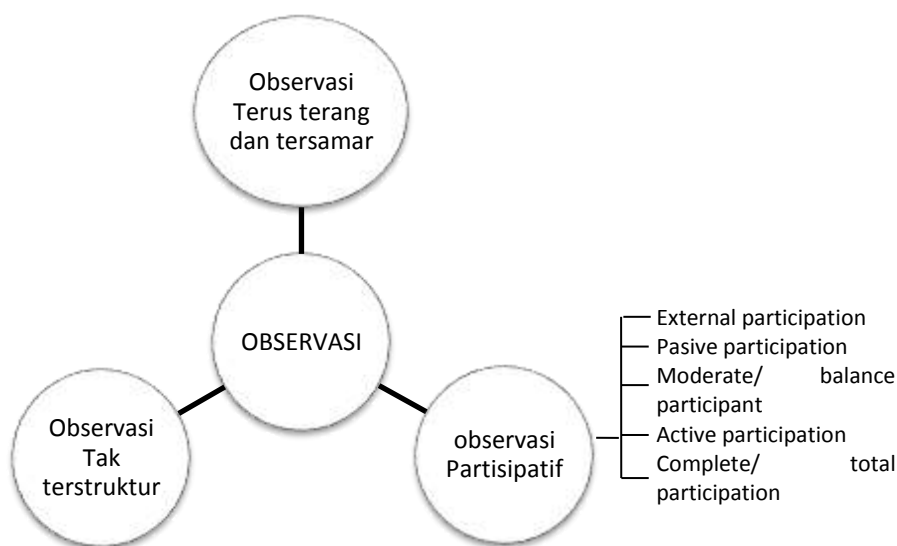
Observasi Terus terang dan tersamar

OBSERVASI

Observasi Tak terstruktur

observasi Partisipatif

External participation
Pasive participation
Moderate/ balance participant
Active participation
Complete/ total participation